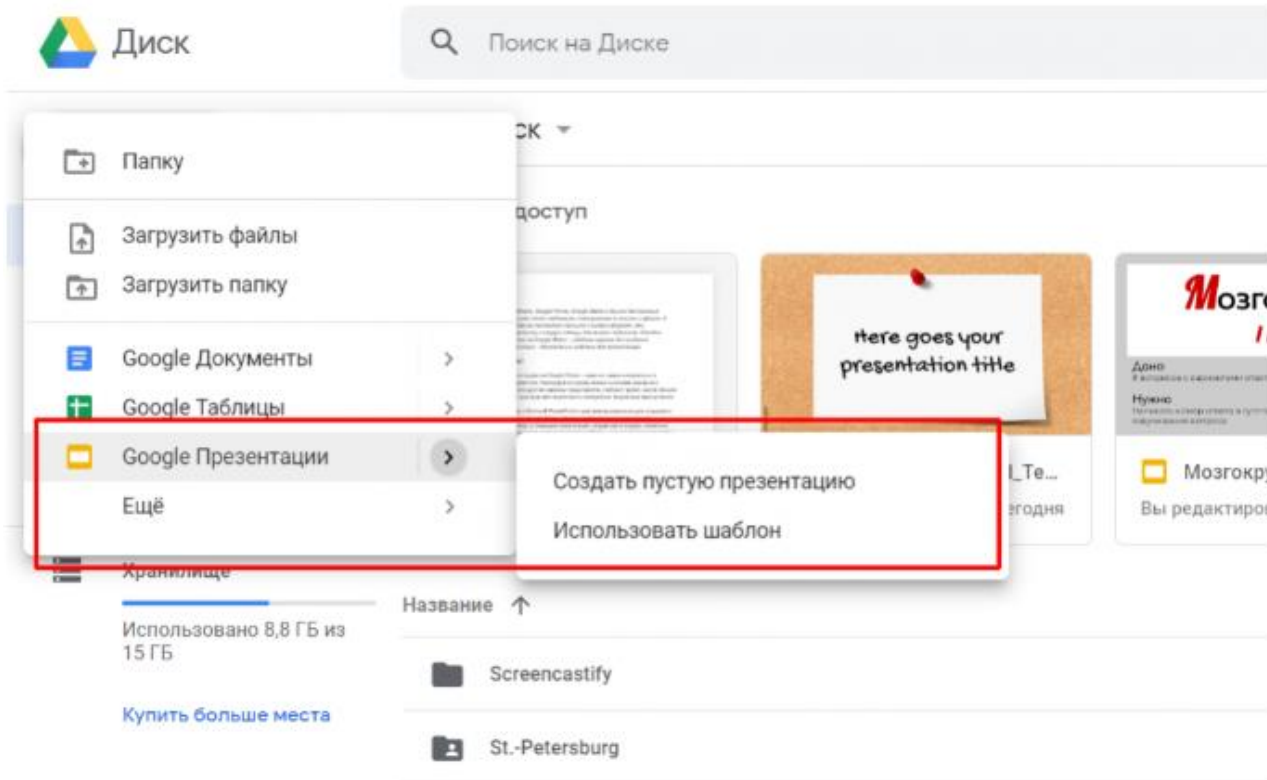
Диск

Поиск на Диске

Папку

Загрузить файлы

Загрузить папку

Google Документы

Google Таблицы

Google Презентации

Ещё

Создать пустую презентацию

Использовать шаблон

ск

доступ

Here goes your presentation title

Мозг

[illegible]_Те...

егодня

Мозгокр

Вы редактиро

Хранилище

Использовано 8,8 ГБ из 15 ГБ

Купить больше места

Название

Screencastify

St.-Petersburg